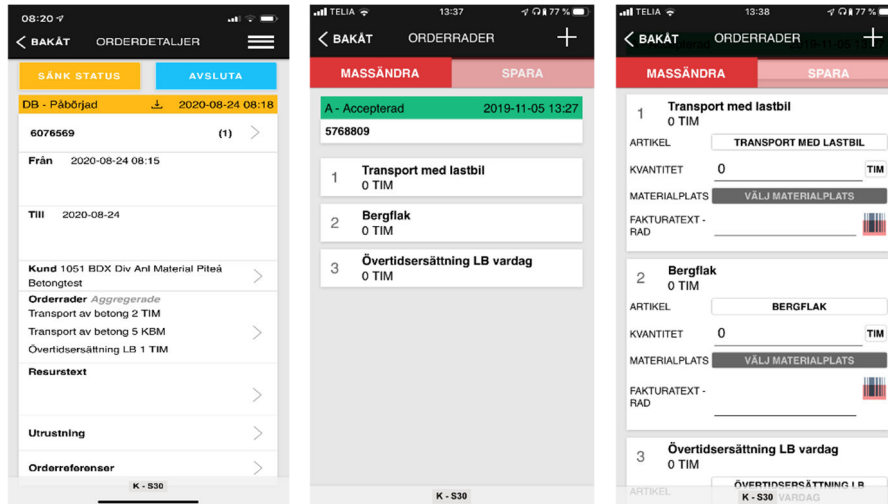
08:20

BAKÅT ORDERDETALJER

SÄNK STATUS

AVSLUTA

DB - Påbörjad 2020-08-24 08:18

6076569 (1)

Från 2020-08-24 08:15

Till 2020-08-24

Kund 1051 BDX Div Anl Material Piteå Betongtest

Orderrader Aggregerade
Transport av betong 2 TIM
Transport av betong 5 KBM
Övertidsersättning LB 1 TIM

Resurstext

Utrustning

Orderreferenser

K - S30

TELIA 13:37 77 %

BAKÅT ORDERRADER +

MASSÄNDRA

SPARA

A - Accepterad 2019-11-05 13:27

5768809

1 Transport med lastbil
0 TIM

2 Bergflak
0 TIM

3 Övertidsersättning LB vardag
0 TIM

K - S30

TELIA 13:38 77 %

BAKÅT ORDERRADER +

MASSÄNDRA

SPARA

1 Transport med lastbil
0 TIM

ARTIKEL TRANSPORT MED LASTBIL

KVANTITET 0 TIM

MATERIALPLATS VÄLJ MATERIALPLATS

FAKTURATEXT - RAD

2 Bergflak
0 TIM

ARTIKEL BERGFLAK

KVANTITET 0 TIM

MATERIALPLATS VÄLJ MATERIALPLATS

FAKTURATEXT - RAD

3 Övertidsersättning LB vardag
0 TIM

ARTIKEL ÖVERTIDSERSÄTTNING LB VARDAG

K - S30